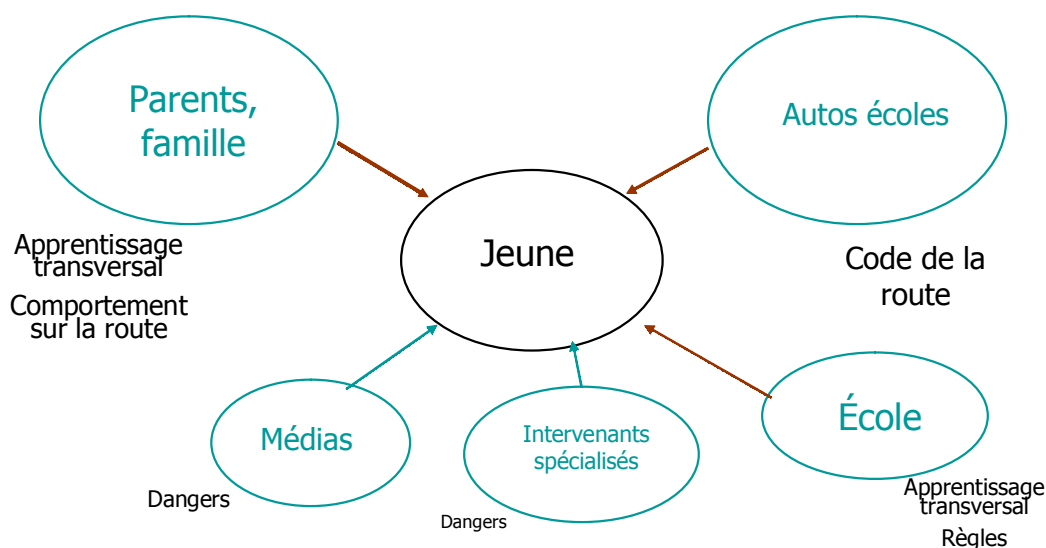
Parents, famille

Autos écoles

Jeune

Apprentissage transversal

Comportement sur la route

Code de la route

Médias

Intervenants spécialisés

École

Dangers

Dangers

Apprentissage transversal

Règles